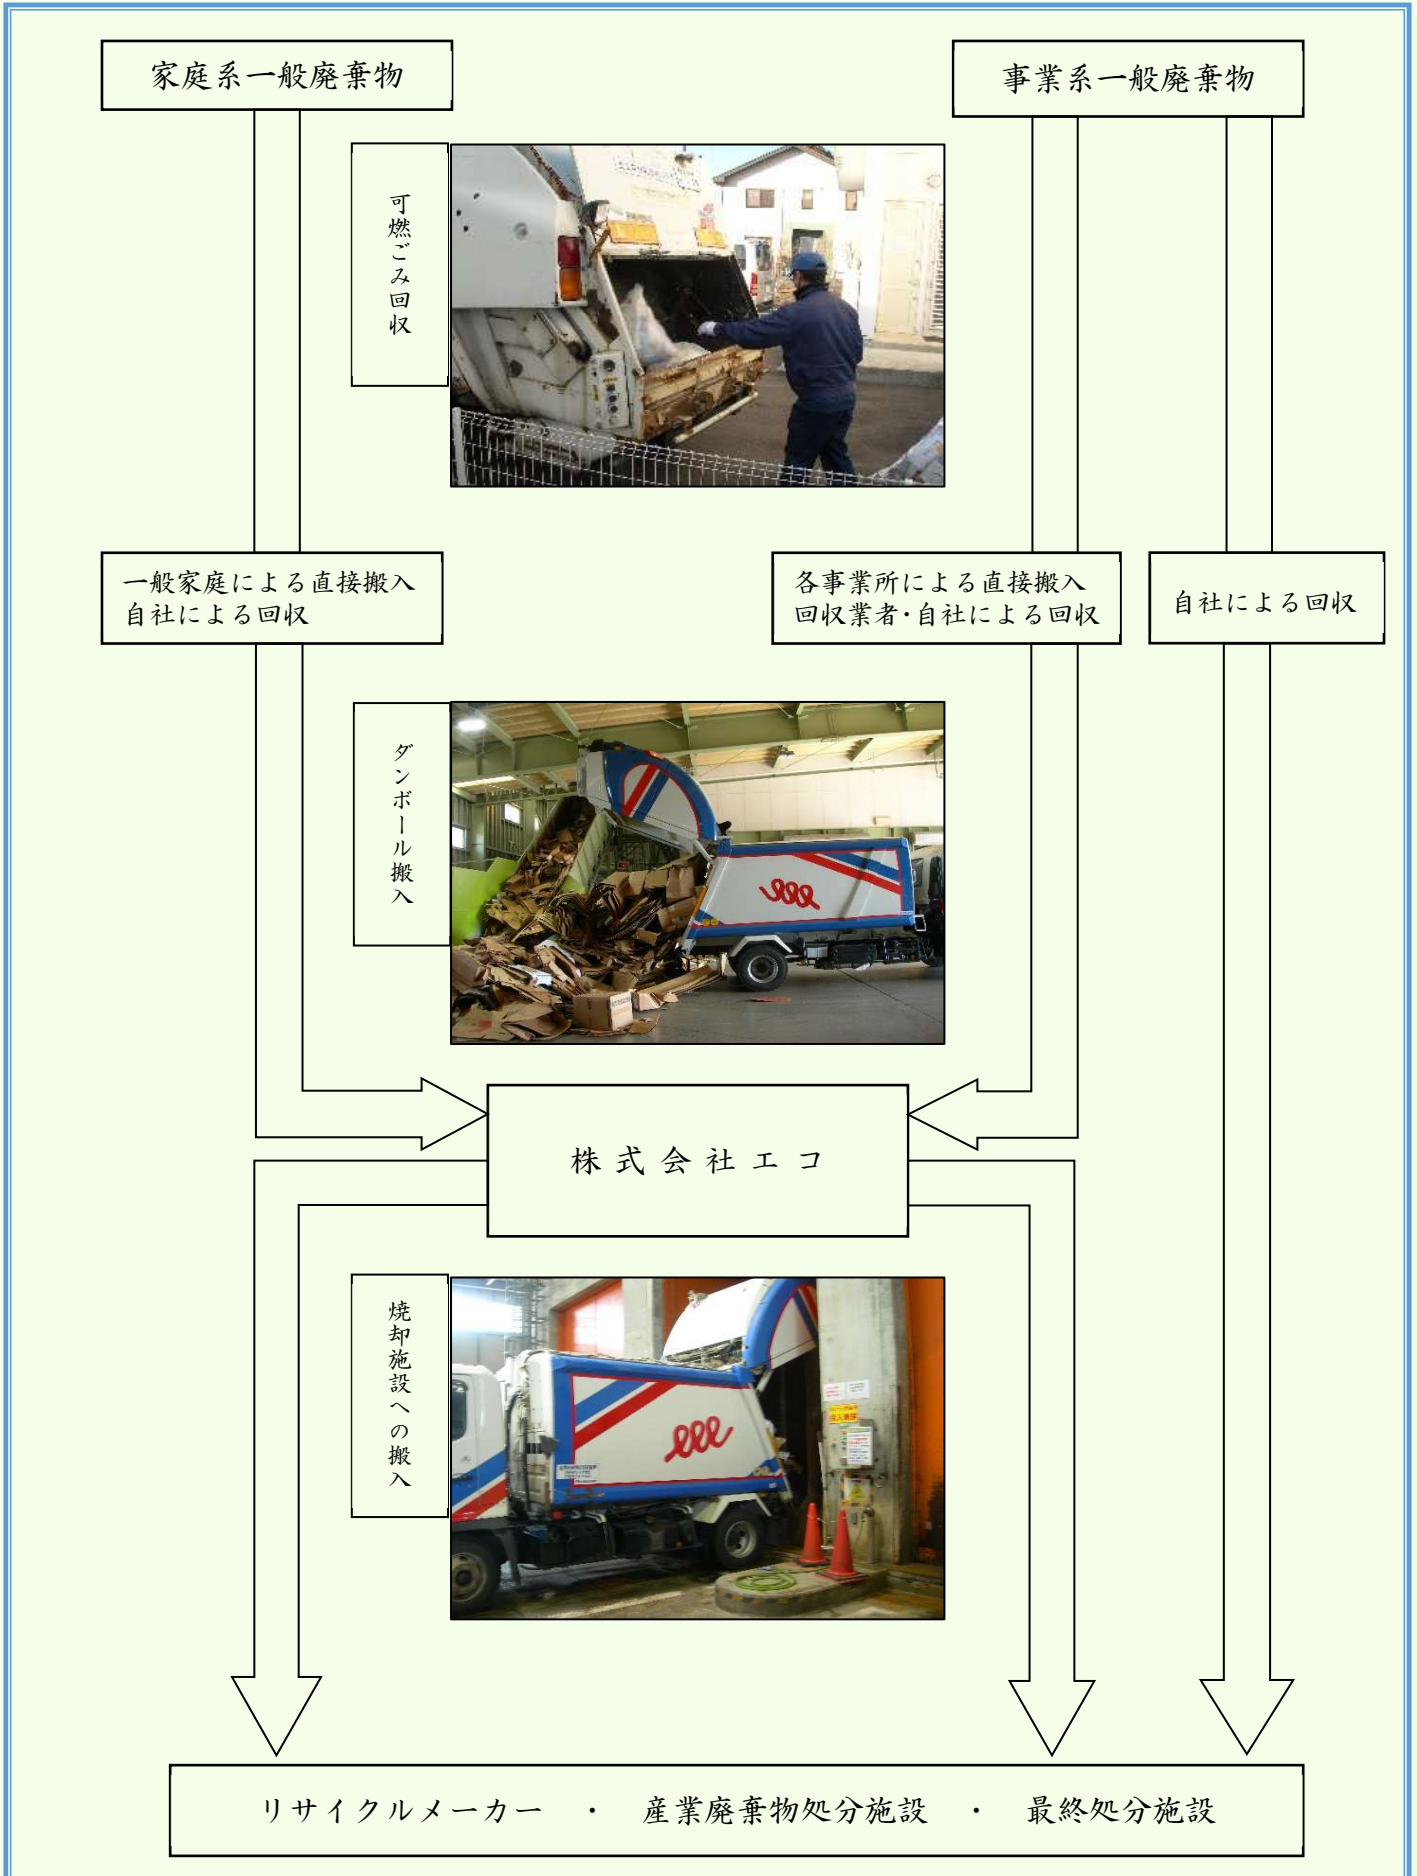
家庭系一般廃棄物

事業系一般廃棄物

可燃ごみ回収

一般家庭による直接搬入
自社による回収

各事業所による直接搬入
回収業者･自社による回収

自社による回収

ダンボール搬入

株式会社エコ

焼却施設への搬入

リサイクルメーカー ・ 産業廃棄物処分施設 ・ 最終処分施設